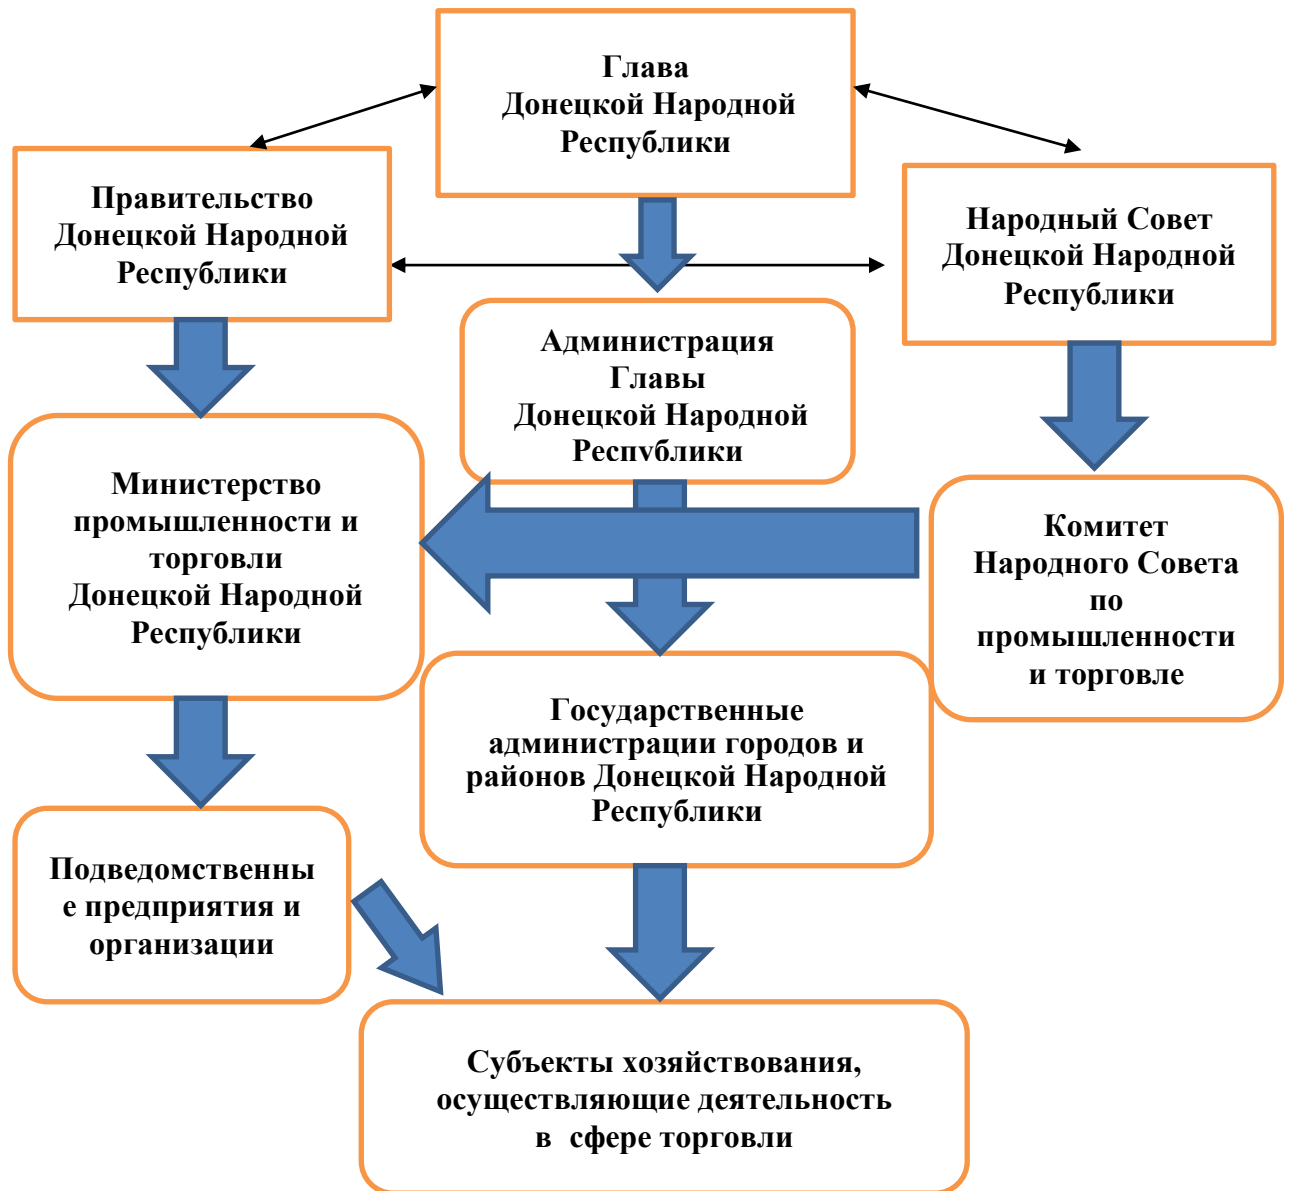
Глава
Донецкой Народной
Республики

Правительство
Донецкой Народной
Республики

Народный Совет
Донецкой Народной
Республики

Администрация
Главы
Донецкой Народной
Республики

Министерство
промышленности и
торговли
Донецкой Народной
Республики

Комитет
Народного Совета
по
промышленности
и торговле

Государственные
администрации городов и
районов Донецкой Народной
Республики

Подведомственные предприятия и
организации

Субъекты хозяйствования,
осуществляющие деятельность
в сфере торговли